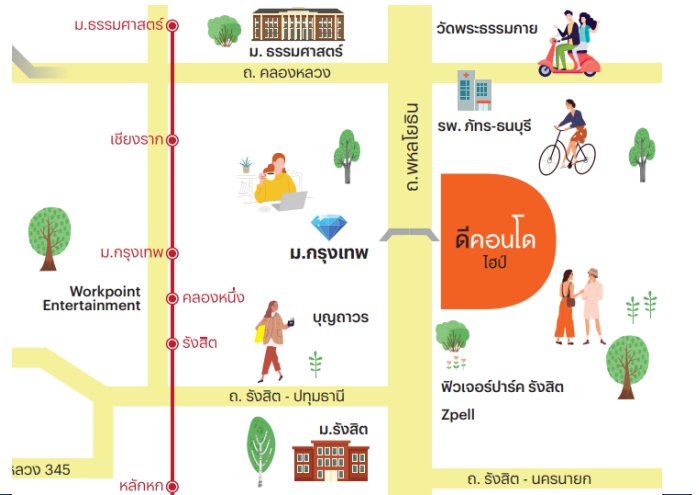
ม.ธรรมศาสตร์
ม. ธรรมศาสตร์
วัดพระธรรมกาย
ถ. คลองหลวง
รพ. ภัทร-ธนบุรี
เชียงราก
ถ.พหลโยธิน
ดีคอนโด
ไฮป์
ม.กรุงเทพ
ม.กรุงเทพ
Workpoint Entertainment
คลองหนึ่ง
บุญถาวร
รังสิต
ฟิวเจอร์ปาร์ค รังสิต
Zpell
ถ. รังสิต - ปทุมธานี
ม.รังสิต
หลวง 345
หลักหก
ถ. รังสิต - นครนายก